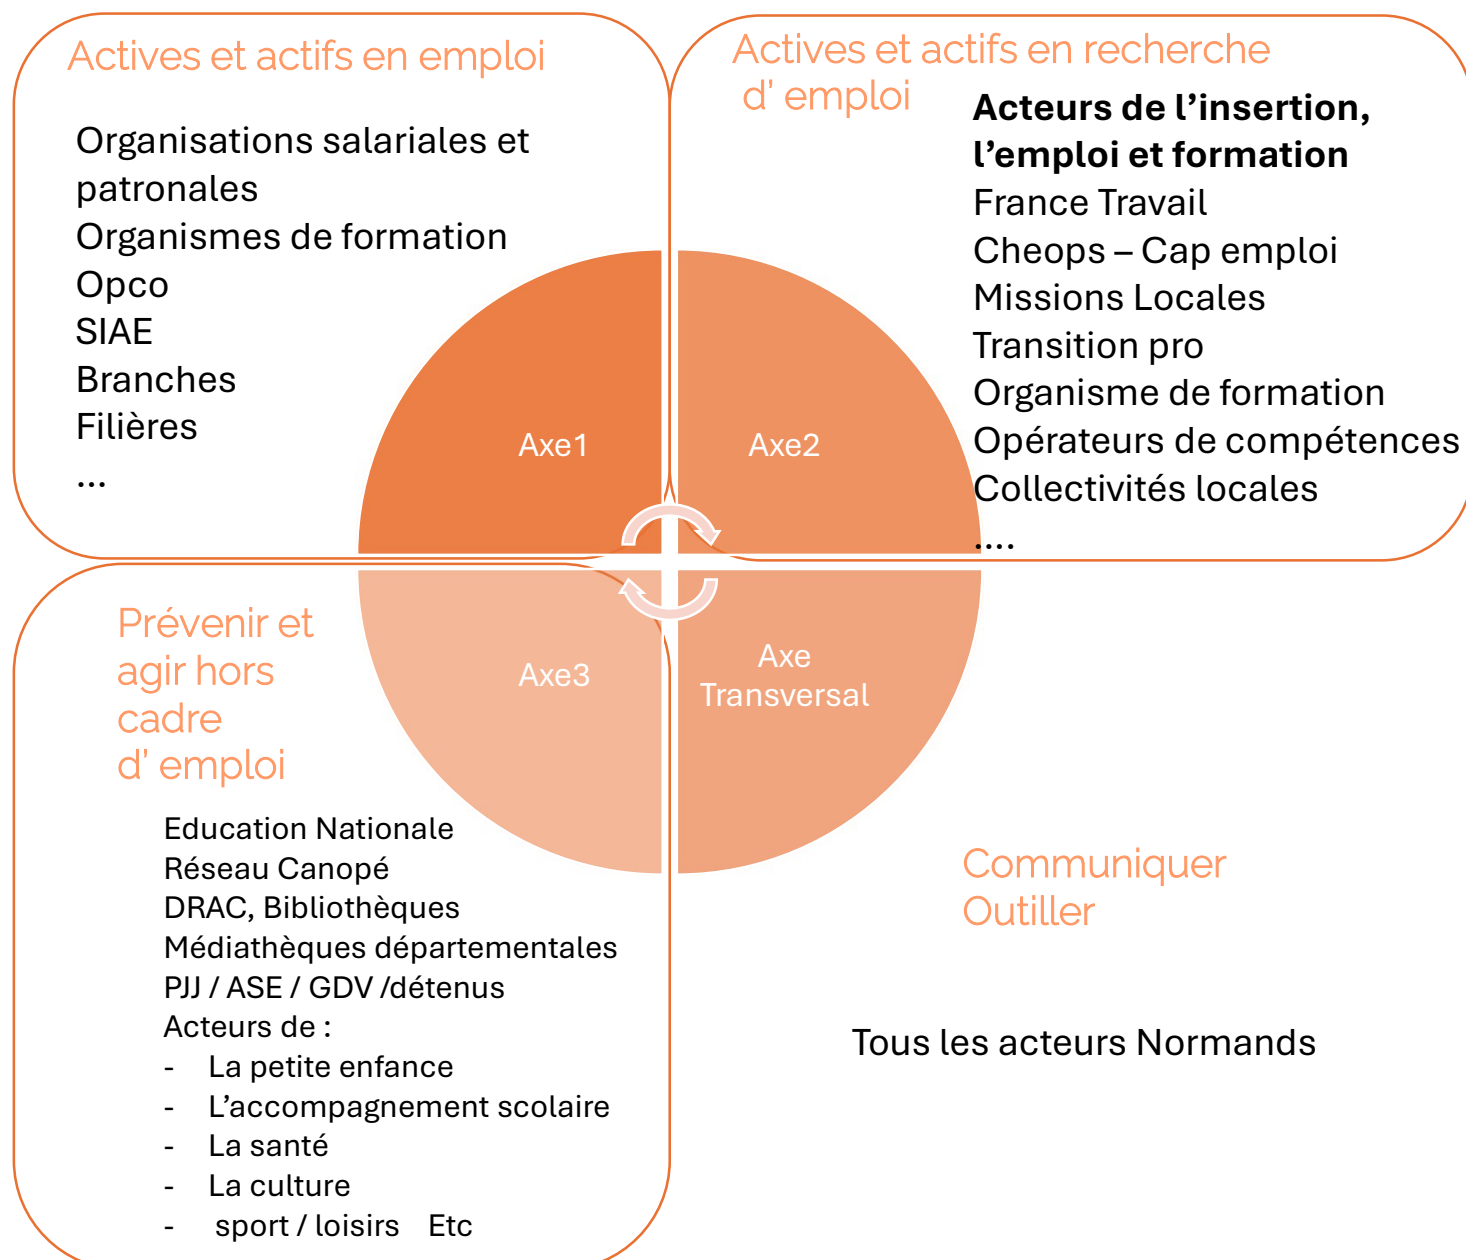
Actives et actifs en emploi

Organisations salariales et patronales
Organismes de formation
Opco
SIAE
Branches
Filières
…

Actives et actifs en recherche d' emploi

**Acteurs de l'insertion, l'emploi et formation**
France Travail
Cheops – Cap emploi
Missions Locales
Transition pro
Organisme de formation
Opérateurs de compétences
Collectivités locales
….

Axe1

Axe2

Axe3

Axe Transversal

Prévenir et agir hors cadre d' emploi

Education Nationale
Réseau Canopé
DRAC, Bibliothèques
Médiathèques départementales
PJJ / ASE / GDV /détenus
Acteurs de :
- La petite enfance
- L'accompagnement scolaire
- La santé
- La culture
- sport / loisirs Etc

Communiquer
Outiller

Tous les acteurs Normands